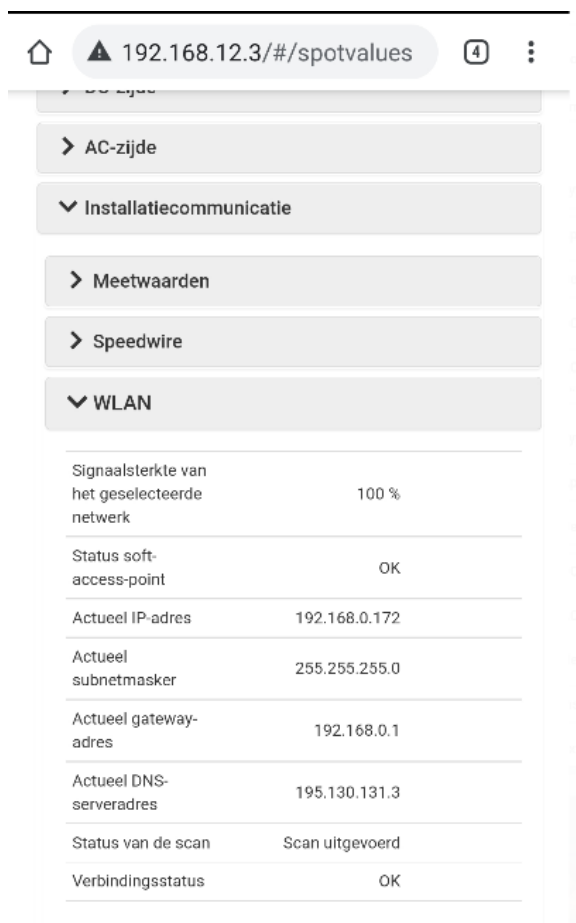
192.168.12.3/#/spotvalues

4

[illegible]

AC-zijde

Installatiecommunicatie

Meetwaarden

Speedwire

WLAN

| | |
|---|---|
| Signaalsterkte van het geselecteerde netwerk | 100 % |
| Status soft-access-point | OK |
| Actueel IP-adres | 192.168.0.172 |
| Actueel subnetmasker | 255.255.255.0 |
| Actueel gateway-adres | 192.168.0.1 |
| Actueel DNS-serveradres | 195.130.131.3 |
| Status van de scan | Scan uitgevoerd |
| Verbindingsstatus | OK |